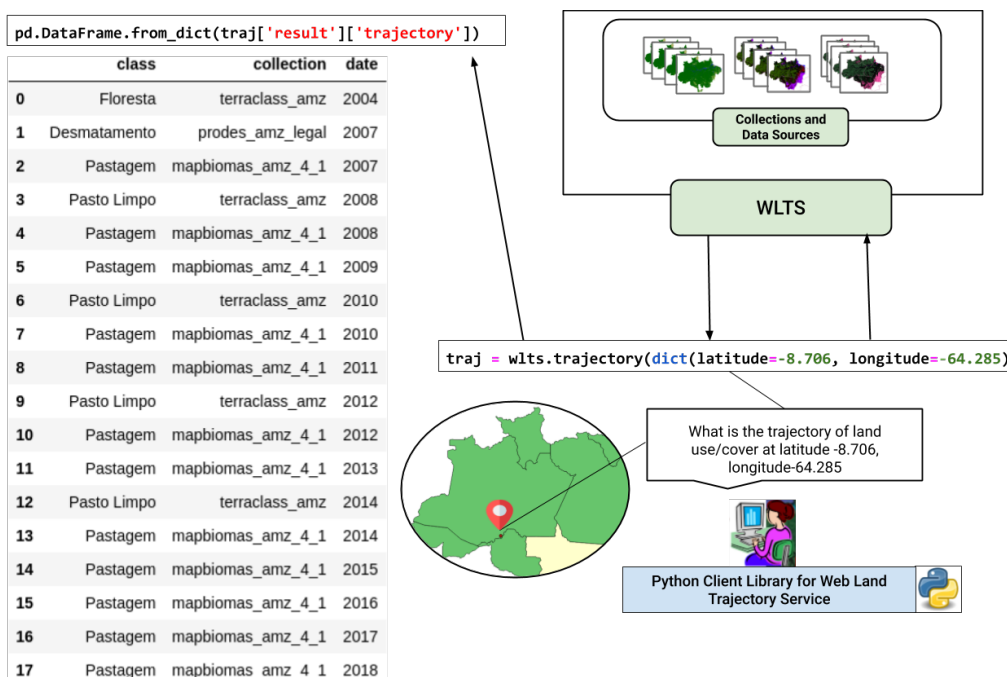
pd.DataFrame.from_dict(traj['result']['trajectory'])

| | class | collection | date |
|---|---|---|---|
| 0 | Floresta | terraclass_amz | 2004 |
| 1 | Desmatamento | prodes_amz_legal | 2007 |
| 2 | Pastagem | mapbiomas_amz_4_1 | 2007 |
| 3 | Pasto Limpo | terraclass_amz | 2008 |
| 4 | Pastagem | mapbiomas_amz_4_1 | 2008 |
| 5 | Pastagem | mapbiomas_amz_4_1 | 2009 |
| 6 | Pasto Limpo | terraclass_amz | 2010 |
| 7 | Pastagem | mapbiomas_amz_4_1 | 2010 |
| 8 | Pastagem | mapbiomas_amz_4_1 | 2011 |
| 9 | Pasto Limpo | terraclass_amz | 2012 |
| 10 | Pastagem | mapbiomas_amz_4_1 | 2012 |
| 11 | Pastagem | mapbiomas_amz_4_1 | 2013 |
| 12 | Pasto Limpo | terraclass_amz | 2014 |
| 13 | Pastagem | mapbiomas_amz_4_1 | 2014 |
| 14 | Pastagem | mapbiomas_amz_4_1 | 2015 |
| 15 | Pastagem | mapbiomas_amz_4_1 | 2016 |
| 16 | Pastagem | mapbiomas_amz_4_1 | 2017 |
| 17 | Pastagem | mapbiomas_amz_4_1 | 2018 |

Collections and Data Sources

WLTS

traj = wlts.trajectory(dict(latitude=-8.706, longitude=-64.285)

What is the trajectory of land use/cover at latitude -8.706, longitude-64.285

Python Client Library for Web Land Trajectory Service